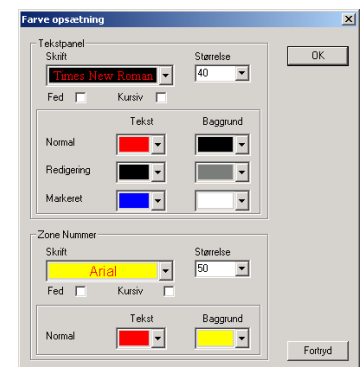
Farve opsætning

Tekstpanel
Skrift
Times New Roman
Størrelse
40
Fed
Kursiv

Tekst
Baggrund
Normal
Redigering
Markeret

Zone Nummer
Skrift
Arial
Størrelse
50
Fed
Kursiv

Tekst
Baggrund
Normal

OK
Fortryd